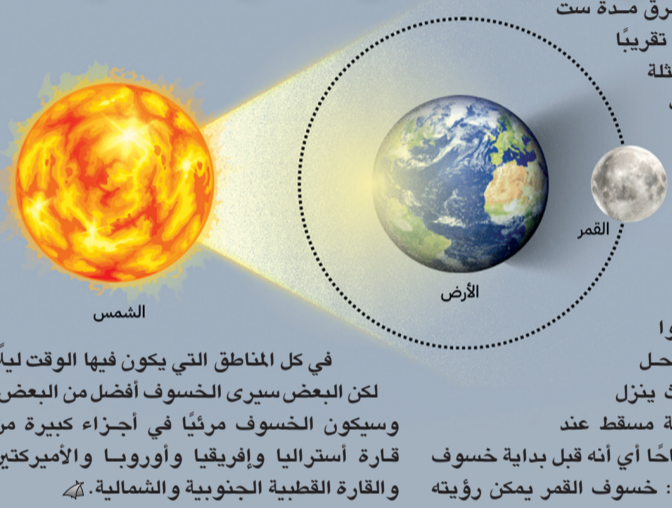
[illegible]رق مدة ست
تقريبًا
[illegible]ثلة

القمر

الأرض

الشمس

في كل المناطق التي يكون فيها الوقت ليلاً
لكن البعض سيرى الخسوف أفضل من البعض
وسيكون الخسوف مرئيًا في أجزاء كبيرة من
قارة أستراليا وإفريقيا وأوروبا والأميركتين
والقارة القطبية الجنوبية والشمالية.

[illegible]وا
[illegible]حل
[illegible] ينزل
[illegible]ة مسقط عند
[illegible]احًا أي أنه قبل بداية خسوف
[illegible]: خسوف القمر يمكن رؤيته